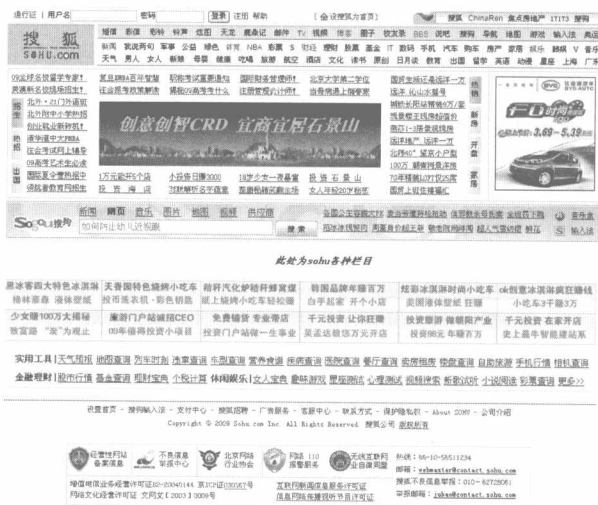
通行证 | 用户名 密码 登录 注册 帮助 [设搜狐为首页] 搜狐 ChinaRen 焦点房地产 17173 搜狗

搜狐 SOHU.com

短信 彩信 彩铃 铃声 游戏 天龙 戴森记 邮件 TV 视频 音乐 图片 饮发家 BBS 说吧 搜狗 导航 地图 游戏 输入法 輸品
新闻 就说两句 军事 公益 绿色 评论 NBA 彩票 S 财经 理财 股票 基金 IT 数码 手机 汽车 购车 房产 家居 娱乐 时尚 女人 星座
天气 男人 女人 新娘 母婴 健康 吃喝 旅游 航空 酒店 读书 教育 出国 留学 社区 交友 游戏 动漫 星座 上海 广东

创意创智CRD 宜商宜居石景山

Sogou搜狗 新闻 网页 音乐 图片 地图 视频 说吧 搜索 输入法

此处为sohu各种栏目

实用工具 | 天气预报 地图查询 列车时刻 违章查询 车型查询 常务查询 快递查询 医院查询 餐厅查询 街景地图 物价查询 自助旅游 手机行情 相机查询
金融理财 | 股市行情 基金查询 理财宝典 个税计算 休闲娱乐 | 文人宝典 趣味游戏 星座查询 心理测试 网络搜索 新歌试听 小说阅读 彩票查询 更多>>

设置首页 - 搜狗输入法 - 支付中心 - 搜狐招聘 - 广告服务 - 客服中心 - 联系方式 - 保护隐私权 - About SOHU - 公司介绍
Copyright © 2009 Sohu.com Inc. All Rights Reserved. 搜狐公司 版权所有

经营性网站备案信息 不良信息举报中心 北京网络行业协会 110报警服务 无线互联网业自律同盟

增值电信业务经营许可证B2-20040144 京ICP证030367号
网络文化经营许可证 文网文[2003]0009号
互联网药品信息服务资格证书
信息网络传播视听节目许可证

热线: 86-10-58511234
邮箱: webmaster@contact.sohu.com
搜狐不良信息举报电话: 010-62728061
举报邮箱: jubao@contact.sohu.com